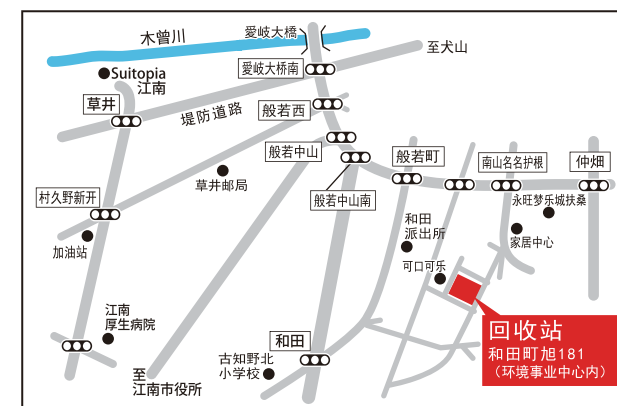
木曽川
愛岐大橋
至犬山
Suitopia
江南
愛岐大桥南
草井
堤防道路
般若西
般若中山
般若町
南山名名护根
仲畑
草井邮局
般若中山南
村久野新开
永旺梦乐城扶桑
和田
派出所
家居中心
加油站
可口可乐
江南
厚生病院
回收站
和田町旭181
（环境事业中心内）
和田
古知野北
小学校
至
江南市役所